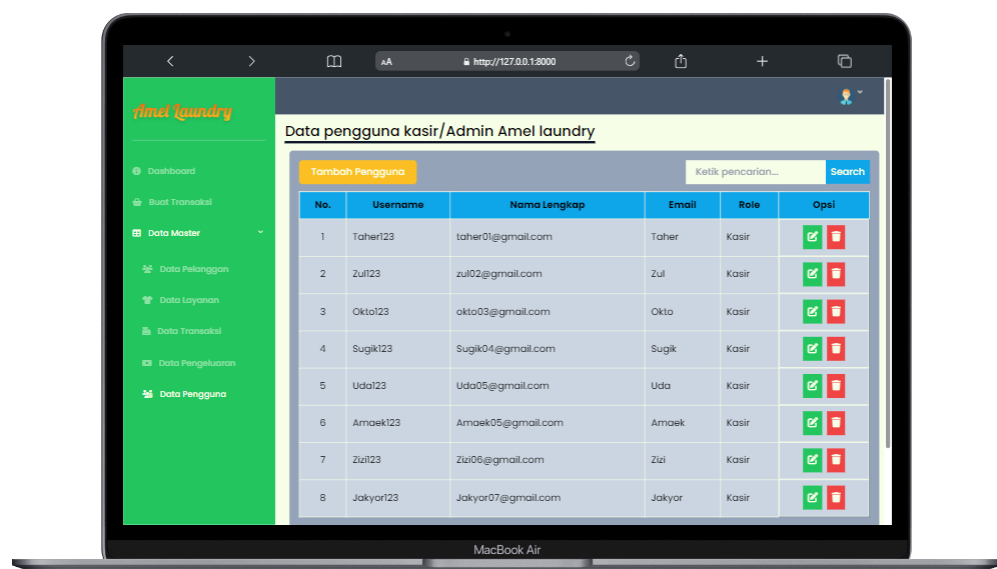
AA http://127.0.0.1:8000

Amel Laundry

Dashboard
Buat Transaksi
Data Master
Data Pelanggan
Data Layanan
Data Transaksi
Data Pengeluaran
Data Pengguna

Data pengguna kasir/Admin Amel laundry

Tambah Pengguna

Ketik pencarian... Search

| No. | Username | Nama Lengkap | Email | Role | Opsi |
|---|---|---|---|---|---|
| 1 | Taher123 | taher01@gmail.com | Taher | Kasir | |
| 2 | Zul123 | zul02@gmail.com | Zul | Kasir | |
| 3 | Okto123 | okto03@gmail.com | Okto | Kasir | |
| 4 | Sugik123 | Sugik04@gmail.com | Sugik | Kasir | |
| 5 | Uda123 | Uda05@gmail.com | Uda | Kasir | |
| 6 | Amaek123 | Amaek05@gmail.com | Amaek | Kasir | |
| 7 | Zizi123 | Zizi06@gmail.com | Zizi | Kasir | |
| 8 | Jakyor123 | Jakyor07@gmail.com | Jakyor | Kasir | |

MacBook Air